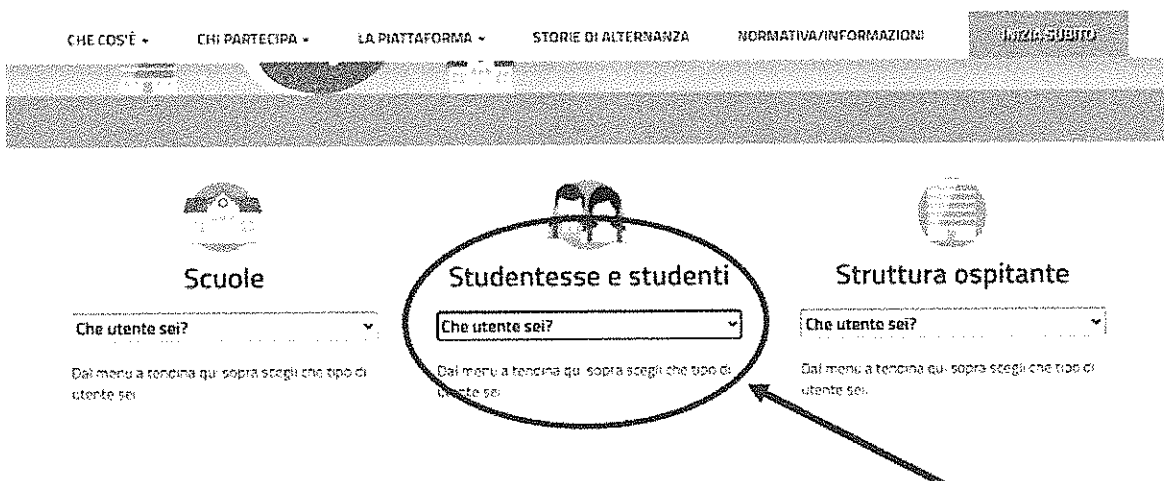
CHE COS'È ▾ CHI PARTECIPA ▾ LA PIATTAFORMA ▾ STORIE DI ALTERNANZA NORMATIVA/INFORMAZIONI INIZIA SUBITO

Scuole

Che utente sei?

Dal menu a tendina qui sopra scegli che tipo di utente sei

Studentesse e studenti

Che utente sei?

Dal menu a tendina qui sopra scegli che tipo di utente sei

Struttura ospitante

Che utente sei?

Dal menu a tendina qui sopra scegli che tipo di utente sei